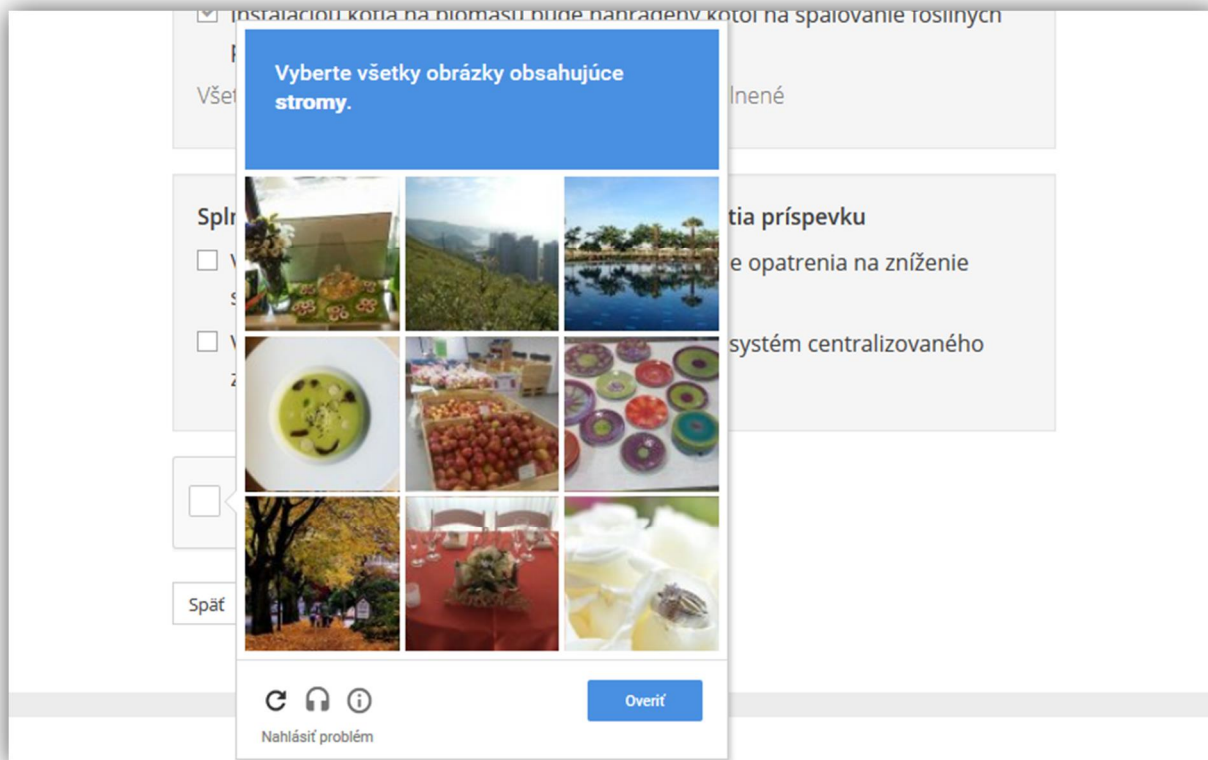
Inštaláciou kotla na biomasu bude nahradený kotol na spaľovanie fosílnych

Vše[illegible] lnené

Spl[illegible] tia príspevku

V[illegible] e opatrenia na zníženie

V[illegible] systém centralizovaného

Späť

Vyberte všetky obrázky obsahujúce stromy.

Overiť

Nahlásiť problém